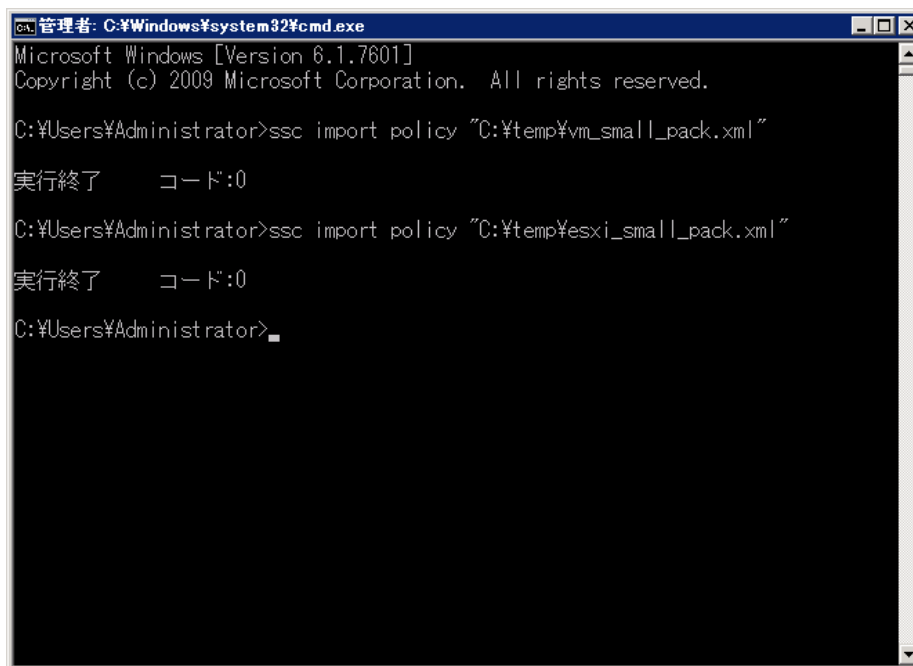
管理者: C:¥Windows¥system32¥cmd.exe

Microsoft Windows [Version 6.1.7601]
Copyright (c) 2009 Microsoft Corporation. All rights reserved.

C:¥Users¥Administrator>ssc import policy "C:¥temp¥vm_small_pack.xml"

実行終了 コード:0

C:¥Users¥Administrator>ssc import policy "C:¥temp¥esxi_small_pack.xml"

実行終了 コード:0

C:¥Users¥Administrator>_